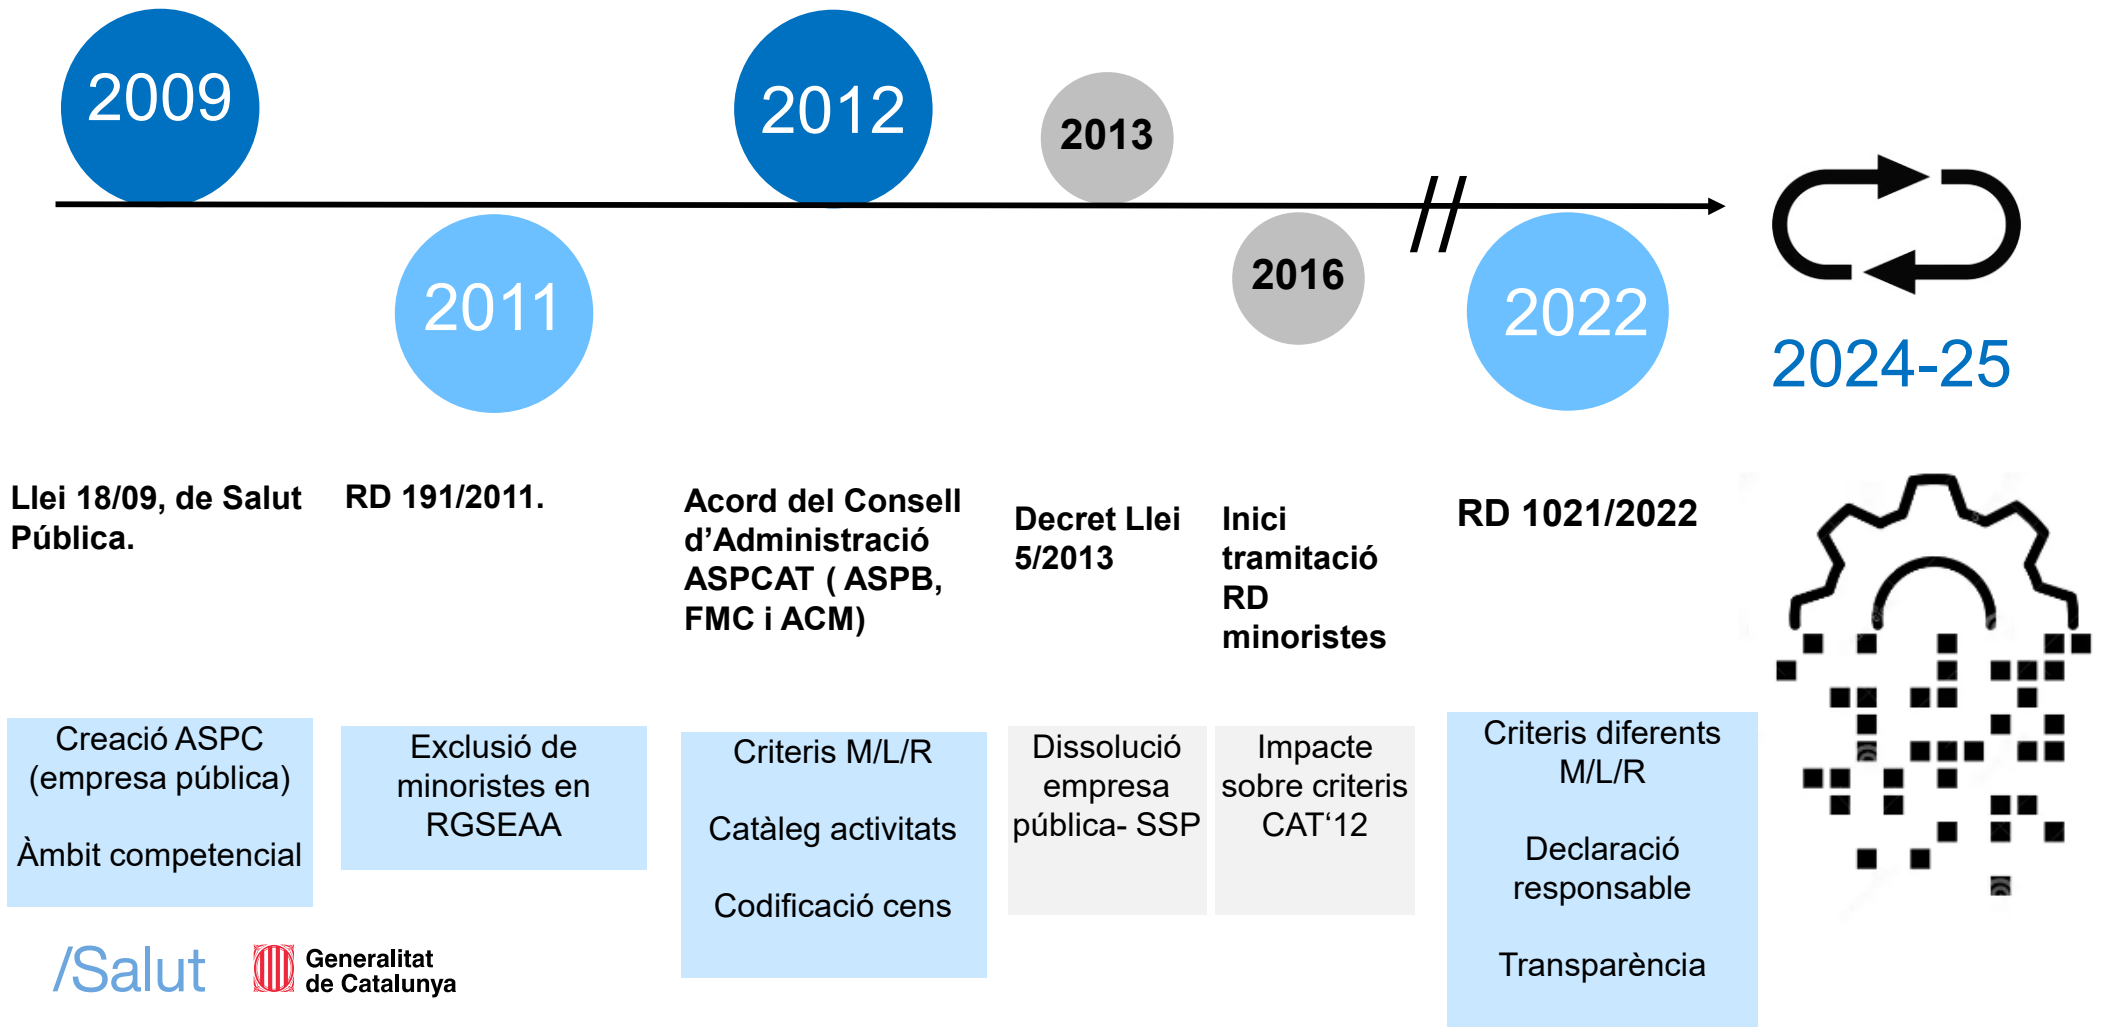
2009

2012

2013

2011

2016

2022

2024-25

Llei 18/09, de Salut Pública.

RD 191/2011.

Acord del Consell d’Administració ASPCAT ( ASPB, FMC i ACM)

Decret Llei 5/2013

Inici tramitació RD minoristes

RD 1021/2022

Creació ASPC (empresa pública)

Àmbit competencial

Exclusió de minoristes en RGSEAA

Criteris M/L/R

Catàleg activitats

Codificació cens

Dissolució empresa pública- SSP

Impacte sobre criteris CAT‘12

Criteris diferents M/L/R

Declaració responsable

Transparència

/Salut

Generalitat de Catalunya